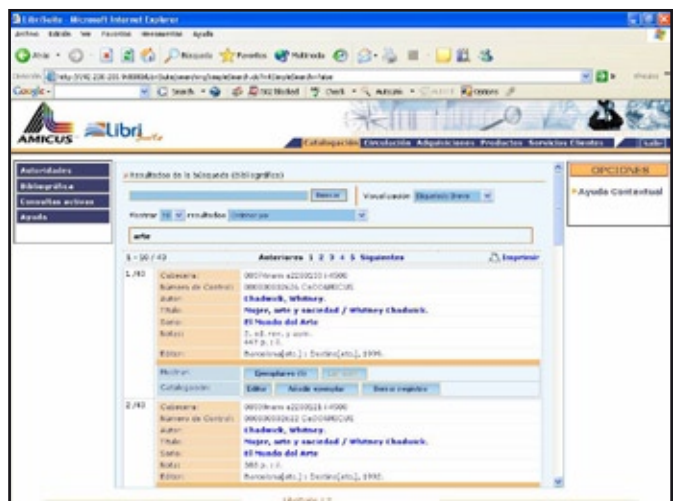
LibriSuite - Microsoft Internet Explorer

Archivo Edición Ver Favoritos Herramientas Ayuda

Atrás Búsqueda Favoritos Multimedia

Dirección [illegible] Vínculos

Google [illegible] Search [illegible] Check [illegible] Autolink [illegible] Options

AMICUS Libri Suite

Catalogación Circulación Adquisiciones Productos Servicios Clientes Salir

Autoridades
Bibliográfica
Consultas activas
Ayuda

» Resultados de la búsqueda (Bibliográfico)

Buscar Visualización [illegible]

Mostrar 10 resultados Ordenar por

arte

1 - 10 / 43 Anteriores 1 2 3 4 5 Siguientes Imprimir

1/43 Cabecera: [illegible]
Número de Control: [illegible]
Autor: Chadwick, Whitney.
Título: Mujer, arte y sociedad / Whitney Chadwick.
Serie: El Mundo del Arte
Notas: 2. ed. rev. y aum.
447 p. : il.
Editor: Barcelona[etc.] : Destino[etc.], 1999.

Mostrar: Ejemplares (0) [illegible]
Catalogación: Editar Añadir ejemplar Borrar registro

2/43 Cabecera: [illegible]
Número de Control: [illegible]
Autor: Chadwick, Whitney.
Título: Mujer, arte y sociedad / Whitney Chadwick.
Serie: El Mundo del Arte
Notas: 380 p. : il.
Editor: Barcelona[etc.] : Destino[etc.], 1992.

OPCIONES
Ayuda Contextual

LibriSuite 1.0